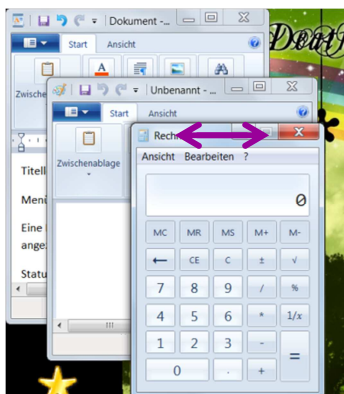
Dokument -...
Start
Ansicht
Zwische
Titell
Menü
Eine
angez
Status
Unbenannt - ...
Start
Ansicht
Zwischenablage
Rech
Ansicht
Bearbeiten
?
0
MC
MR
MS
M+
M-
←
CE
C
±
√
7
8
9
/
%
4
5
6
*
1/x
1
2
3
-
=
0
,
+
Dout